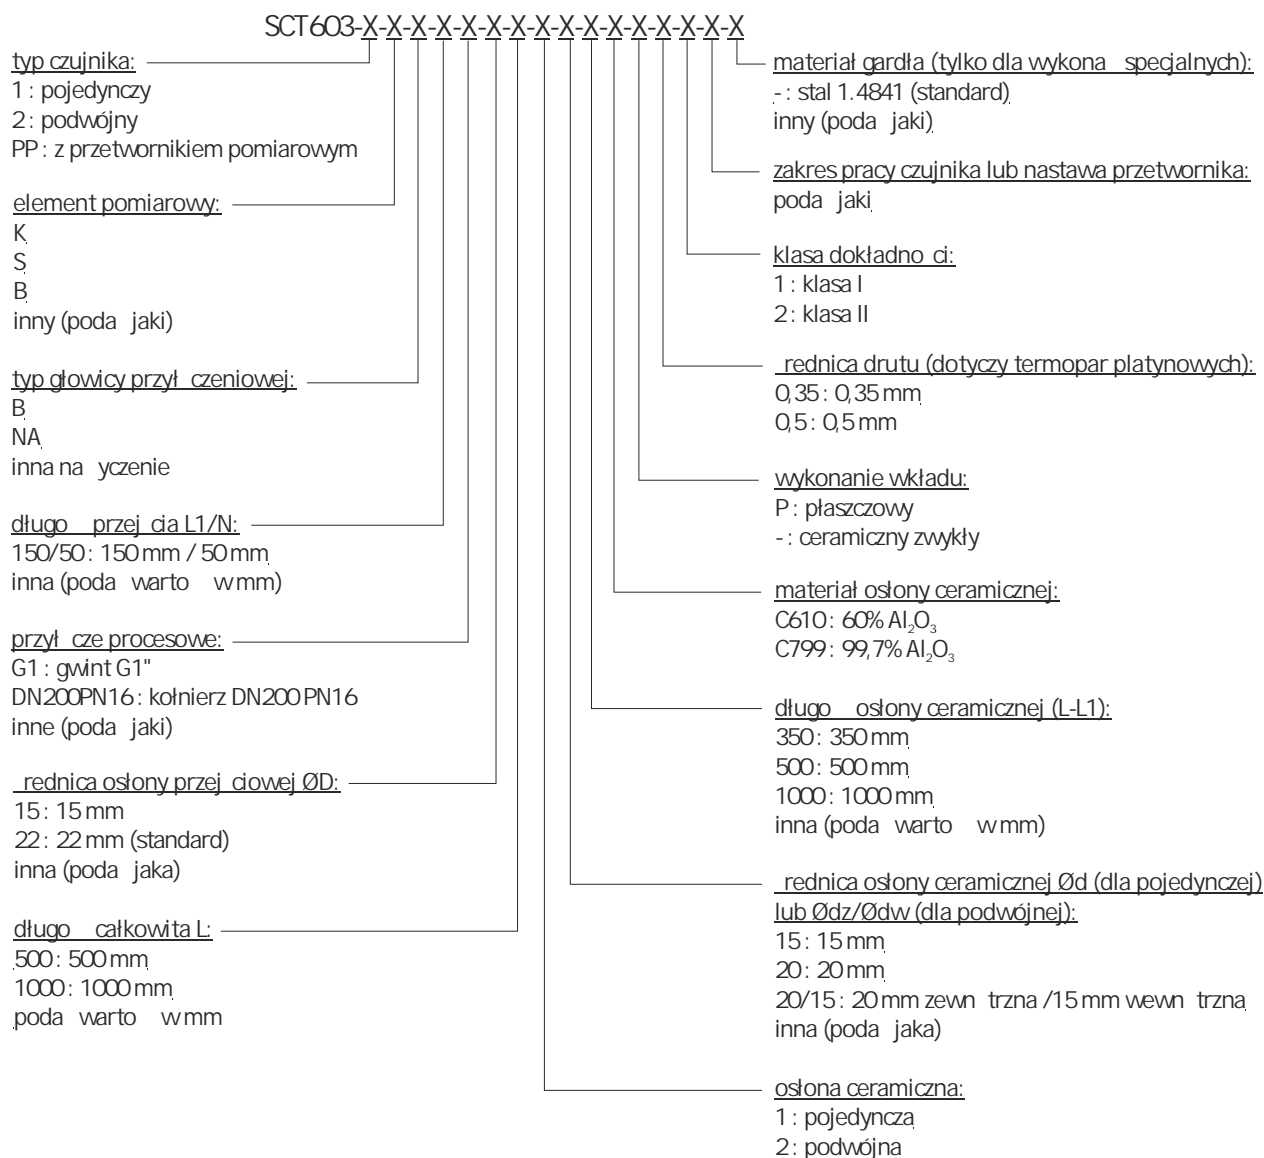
SCT603-X-X-X-X-X-X-X-X-X-X-X-X-X-X-X-X

typ czujnika:
1 : pojedynczy
2 : podwójny
PP : z przetwornikiem pomiarowym

element pomiarowy:
K
S
B
inny (poda jaki)

typ głowicy przył czeniowej:
B
NA
inna na yczenie

długo przej cia L1/N:
150/50 : 150 mm / 50 mm
inna (poda warto w mm)

przył cze procesowe:
G1 : gwint G1"
DN200PN16 : kołnierz DN200 PN16
inne (poda jaki)

rednica osłony przej ciowej ØD:
15 : 15 mm
22 : 22 mm (standard)
inna (poda jaka)

długo całkowita L:
500 : 500 mm
1000 : 1000 mm
poda warto w mm

materiał gardła (tylko dla wykona specjalnych):
- : stal 1.4841 (standard)
inny (poda jaki)

zakres pracy czujnika lub nastawa przetwornika:
poda jaki

klasa dokładno ci:
1 : klasa I
2 : klasa II

rednica drutu (dotyczy termopar platynowych):
0,35 : 0,35 mm
0,5 : 0,5 mm

wykonanie wkładu:
P : płaszczowy
- : ceramiczny zwykły

materiał osłony ceramicznej:
C610 : 60% $Al_2O_3$
C799 : 99,7% $Al_2O_3$

długo osłony ceramicznej (L-L1):
350 : 350 mm
500 : 500 mm
1000 : 1000 mm
inna (poda warto w mm)

rednica osłony ceramicznej Ød (dla pojedynczej) lub Ødz/Ødw (dla podwójnej):
15 : 15 mm
20 : 20 mm
20/15 : 20 mm zewn trzna /15 mm wewn trzna
inna (poda jaka)

osłona ceramiczna:
1 : pojedyncza
2 : podwójna